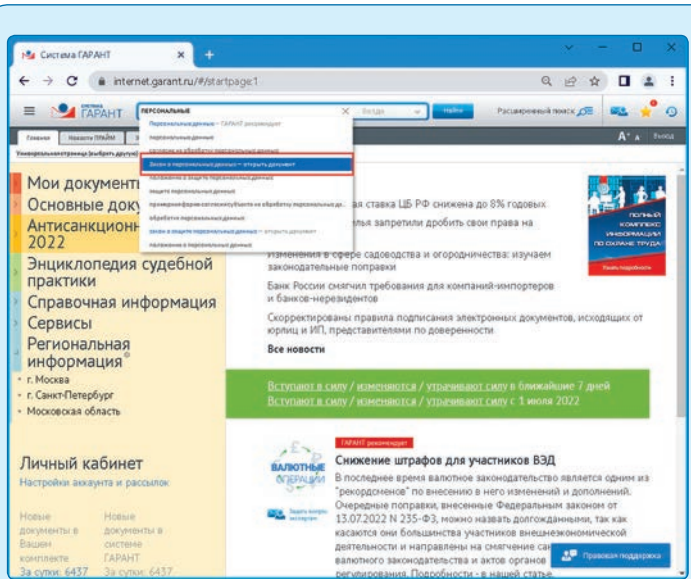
Система ГАРАНТ
internet.garant.ru/#/startpage:1
СИСТЕМА ГАРАНТ
ПЕРСОНАЛЬНЫЕ
Везде
Найти
Расширенный поиск
Главная
Новости ПРАЙМ
Выход
Персональные данные — ГАРАНТ рекомендует
персональные данные
согласие на обработку персональных данных
Закон о персональных данных — открыть документ
положение о защите персональных данных
защита персональных данных
примерная форма согласия субъекта на обработку персональных да...
обработка персональных данных
закон о защите персональных данных — открыть документ
положение о персональных данных
Мои документы
Основные доку
Антисанкционн 2022
Энциклопедия судебной практики
Справочная информация
Сервисы
Региональная информация
• г. Москва
• г. Санкт-Петербург
• Московская область
ая ставка ЦБ РФ снижена до 8% годовых
запретили дробить свои права на
Изменения в сфере садоводства и огородничества: изучаем законодательные поправки
Банк России смягчил требования для компаний-инпортеров и банков-нерезидентов
Скорректированы правила подписания электронных документов, исходящих от юрлиц и ИП, представителями по доверенности
Все новости
ПОЛНЫЙ КОМПЛЕКС ИНФОРМАЦИИ ПО ОХРАНЕ ТРУДА
Узнать подробности
Вступают в силу / изменяются / утрачивают силу в ближайшие 7 дней
Вступают в силу / изменяются / утрачивают силу с 1 июля 2022
Личный кабинет
Настройки аккаунта и рассылок
Новые документы в Вашем комплекте
За сутки: 6437
Новые документы в системе ГАРАНТ
За сутки: 6437
ГАРАНТ рекомендует
ВАЛЮТНЫЕ ОПЕРАЦИИ
Снижение штрафов для участников ВЭД
В последнее время валютное законодательство является одним из "рекордсменов" по внесению в него изменений и дополнений. Очередные поправки, внесенные Федеральным законом от 13.07.2022 N 235-ФЗ, можно назвать долгожданными, так как касаются они большинства участников внешнеэкономической деятельности и направлены на смягчение сан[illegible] валютного законодательства и актов органов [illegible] регулирования. Подробности - в нашей статье.
Правовая поддержка